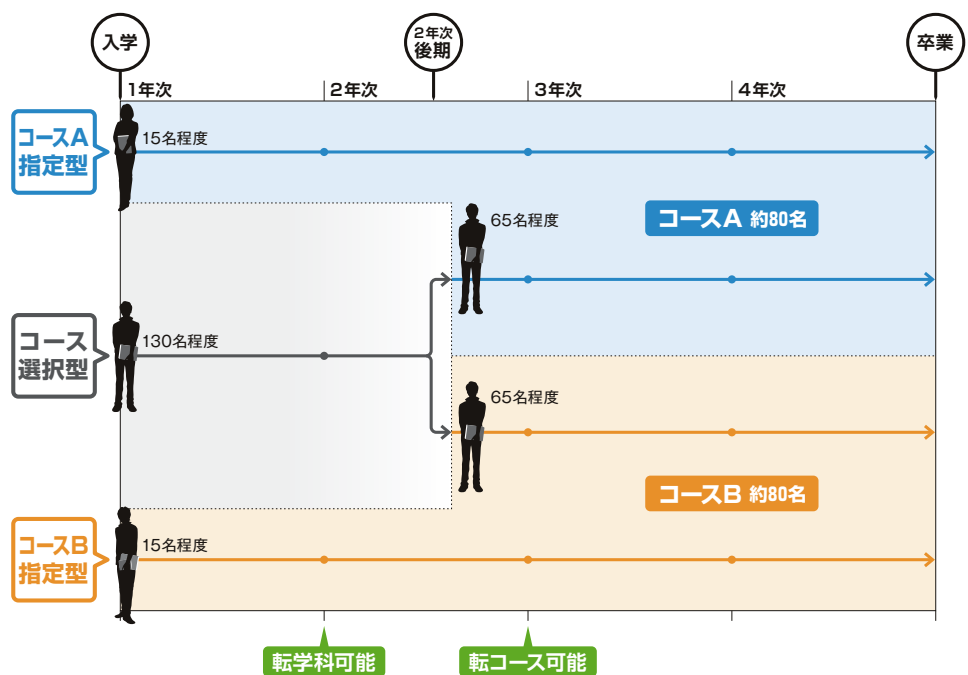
入学

2年次
後期

卒業

1年次
2年次
3年次
4年次

コースA
指定型

15名程度

65名程度

コースA 約80名

コース
選択型

130名程度

65名程度

コースB 約80名

コースB
指定型

15名程度

転学科可能
転コース可能